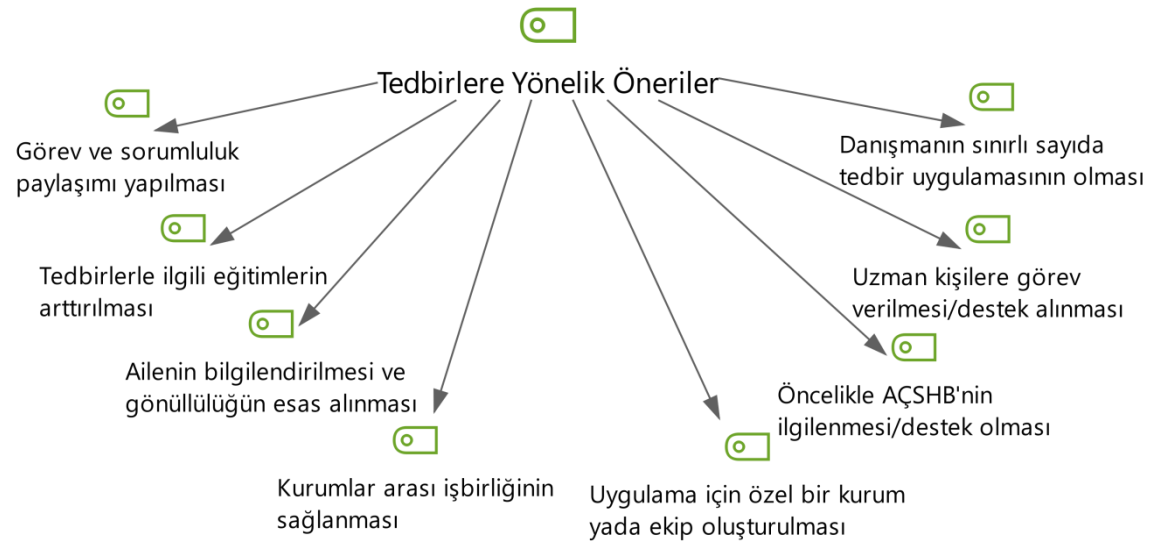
Tedbirlere Yönelik Öneriler

Görev ve sorumluluk paylaşımı yapılması

Tedbirlerle ilgili eğitimlerin arttırılması

Ailenin bilgilendirilmesi ve gönüllülüğün esas alınması

Kurumlar arası işbirliğinin sağlanması

Uygulama için özel bir kurum yada ekip oluşturulması

Öncelikle AÇSHB'nin ilgilenmesi/destek olması

Uzman kişilere görev verilmesi/destek alınması

Danışmanın sınırlı sayıda tedbir uygulamasının olması